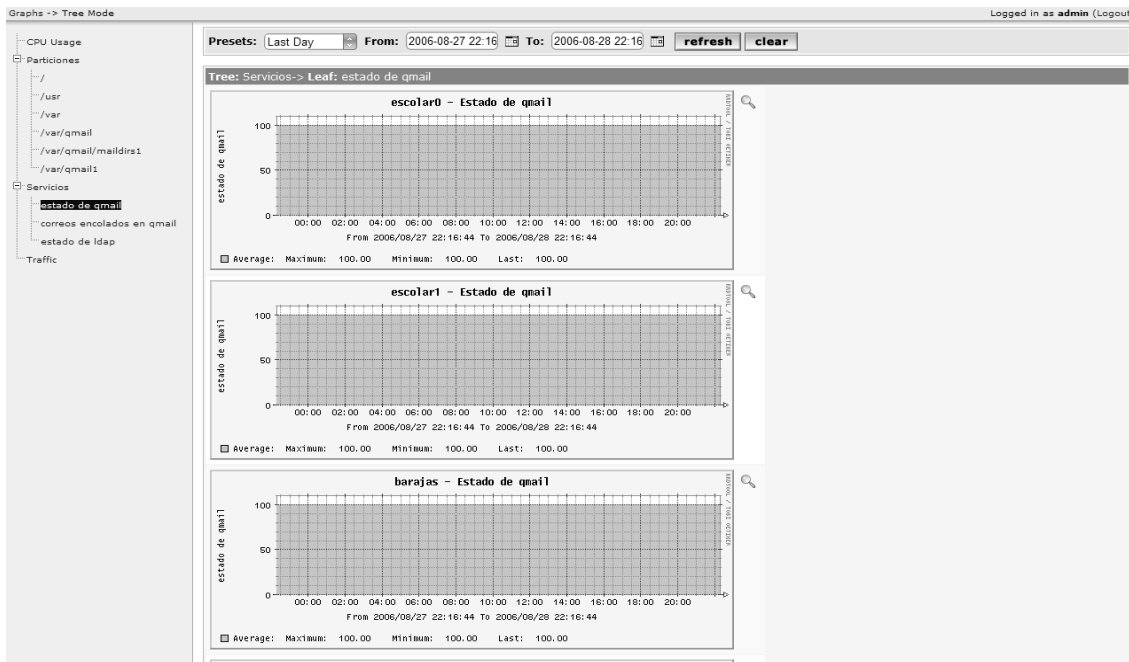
Graphs -> Tree Mode

Logged in as admin (Logout

CPU Usage
Particiones
/
/usr
/var
/var/qmail
/var/qmail/maildirs1
/var/qmail1
Servicios
estado de qmail
correos encolados en qmail
estado de ldap
Traffic

Presets: Last Day From: 2006-08-27 22:16 To: 2006-08-28 22:16 refresh clear

Tree: Servicios-> Leaf: estado de qmail

escolar0 - Estado de qmail

estado de qmail

100

50

0

00:00 02:00 04:00 06:00 08:00 10:00 12:00 14:00 16:00 18:00 20:00

From 2006/08/27 22:16:44 To 2006/08/28 22:16:44

Average: Maximum: 100.00 Minimum: 100.00 Last: 100.00

RRDTOOL / TOBI OETIKER

escolar1 - Estado de qmail

estado de qmail

100

50

0

00:00 02:00 04:00 06:00 08:00 10:00 12:00 14:00 16:00 18:00 20:00

From 2006/08/27 22:16:44 To 2006/08/28 22:16:44

Average: Maximum: 100.00 Minimum: 100.00 Last: 100.00

RRDTOOL / TOBI OETIKER

barajas - Estado de qmail

estado de qmail

100

50

0

00:00 02:00 04:00 06:00 08:00 10:00 12:00 14:00 16:00 18:00 20:00

From 2006/08/27 22:16:44 To 2006/08/28 22:16:44

Average: Maximum: 100.00 Minimum: 100.00 Last: 100.00

RRDTOOL / TOBI OETIKER